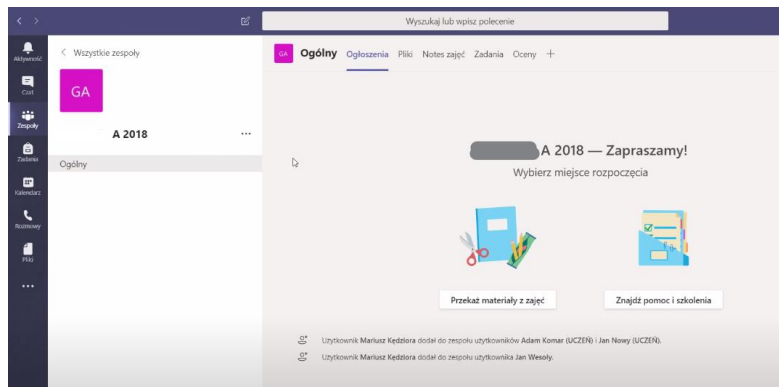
Wyszukaj lub wpisz polecenie

Aktywność
Czat
Zespoły
Zadania
Kalendarz
Rozmowy
Pliki
...

< Wszystkie zespoły

GA

A 2018 ...

Ogólny

GA Ogólny Ogłoszenia Pliki Notes zajęć Zadania Oceny +

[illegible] A 2018 — Zapraszamy!

Wybierz miejsce rozpoczęcia

Przekaż materiały z zajęć

Znajdź pomoc i szkolenia

Użytkownik Mariusz Kędziora dodał do zespołu użytkowników Adam Komar (UCZEŃ) i Jan Nowy (UCZEŃ).

Użytkownik Mariusz Kędziora dodał do zespołu użytkownika Jan Wesoły.